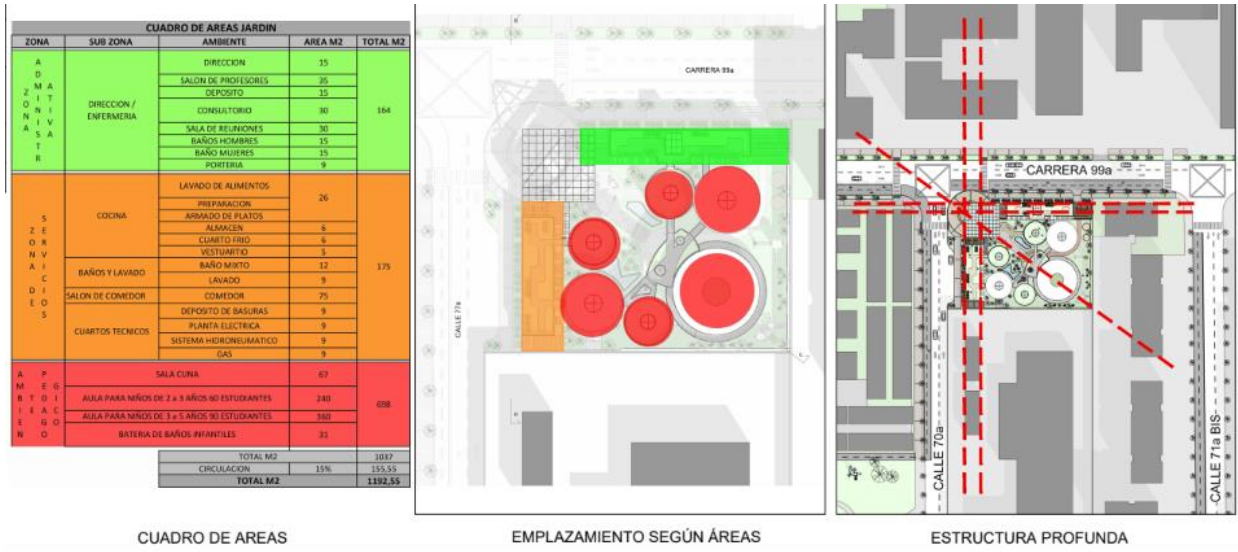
CUADRO DE AREAS JARDIN

| ZONA | SUB ZONA | AMBIENTE | AREA M2 | TOTAL M2 |
|---|---|---|---|---|
| ZONA ADMINISTRATIVA | DIRECCION / ENFERMERIA | DIRECCION | 15 | 164 |
| | | SALON DE PROFESORES | 35 | |
| | | DEPOSITO | 15 | |
| | | CONSULTORIO | 30 | |
| | | SALA DE REUNIONES | 30 | |
| | | BAÑOS HOMBRES | 15 | |
| | | BAÑO MUJERES | 15 | |
| | | PORTERIA | 9 | |
| ZONA DE SERVICIOS | COCINA | LAVADO DE ALIMENTOS | 26 | 175 |
| | | PREPARACION | | |
| | | ARMADO DE PLATOS | | |
| | | ALMACEN | 6 | |
| | | CUARTO FRIO | 6 | |
| | | VESTUARTIO | 5 | |
| | BAÑOS Y LAVADO | BAÑO MIXTO | 12 | |
| | | LAVADO | 9 | |
| | SALON DE COMEDOR | COMEDOR | 75 | |
| | CUARTOS TECNICOS | DEPOSITO DE BASURAS | 9 | |
| | | PLANTA ELECTRICA | 9 | |
| | | SISTEMA HIDRONEUMATICO | 9 | |
| | | GAS | 9 | |
| AMBIENTE PEDAGOGICO | | SALA CUNA | 67 | 698 |
| | | AULA PARA NIÑOS DE 2 a 3 AÑOS 60 ESTUDIANTES | 240 | |
| | | AULA PARA NIÑOS DE 3 a 5 AÑOS 90 ESTUDIANTES | 360 | |
| | | BATERIA DE BAÑOS INFANTILES | 31 | |
| | | TOTAL M2 | | 1037 |
| | | CIRCULACION | 15% | 155,55 |
| | | TOTAL M2 | | 1192,55 |

CARRERA 99a

CALLE 77a

CARRERA 99a

CALLE 70a

CALLE 71a BIS

CUADRO DE AREAS

EMPLAZAMIENTO SEGÚN ÁREAS

ESTRUCTURA PROFUNDA